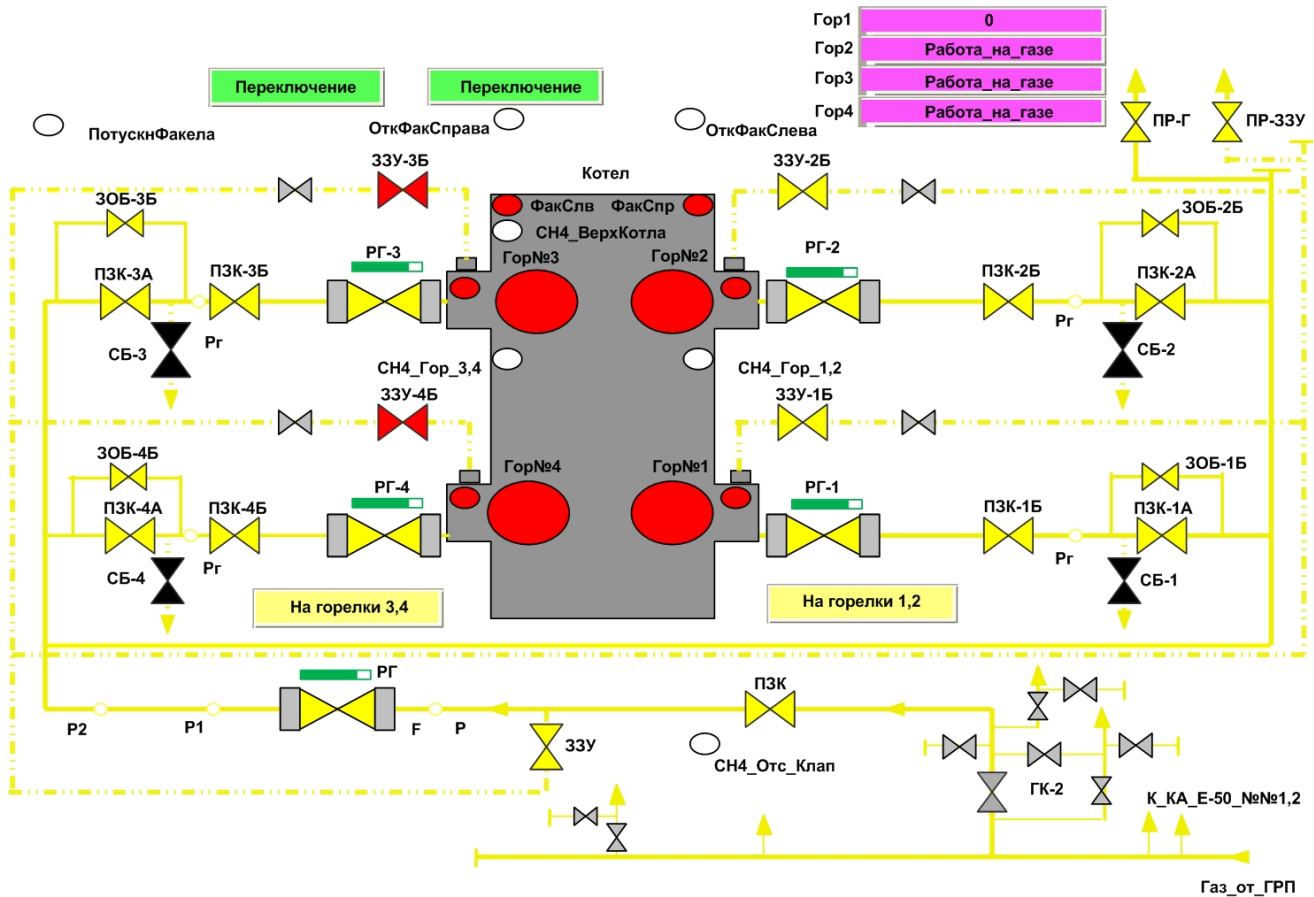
Гор1 0
Гор2 Работа_на_газе
Гор3 Работа_на_газе
Гор4 Работа_на_газе

Переключение
Переключение

ПотускнФакела
ОткФакСправа
ОткФакСлева

ПР-Г
ПР-ЗЗУ

Котел
ЗЗУ-3Б
ЗЗУ-2Б
ФакСлв
ФакСпр
СН4_ВерхКотла
ЗОБ-3Б
ЗОБ-2Б
РГ-3
РГ-2
ГорNº3
ГорNº2
ПЗК-3А
ПЗК-3Б
ПЗК-2Б
ПЗК-2А
Рг
Рг
СБ-3
СБ-2
СН4_Гор_3,4
СН4_Гор_1,2
ЗЗУ-4Б
ЗЗУ-1Б
ГорNº4
ГорNº1
ЗОБ-4Б
ЗОБ-1Б
РГ-4
РГ-1
ПЗК-4А
ПЗК-4Б
ПЗК-1Б
ПЗК-1А
Рг
Рг
СБ-4
СБ-1
На горелки 3,4
На горелки 1,2

РГ
ПЗК
P2
P1
F
P
ЗЗУ
СН4_Отс_Клап
ГК-2
К_КА_Е-50_NºNº1,2
Газ_от_ГРП